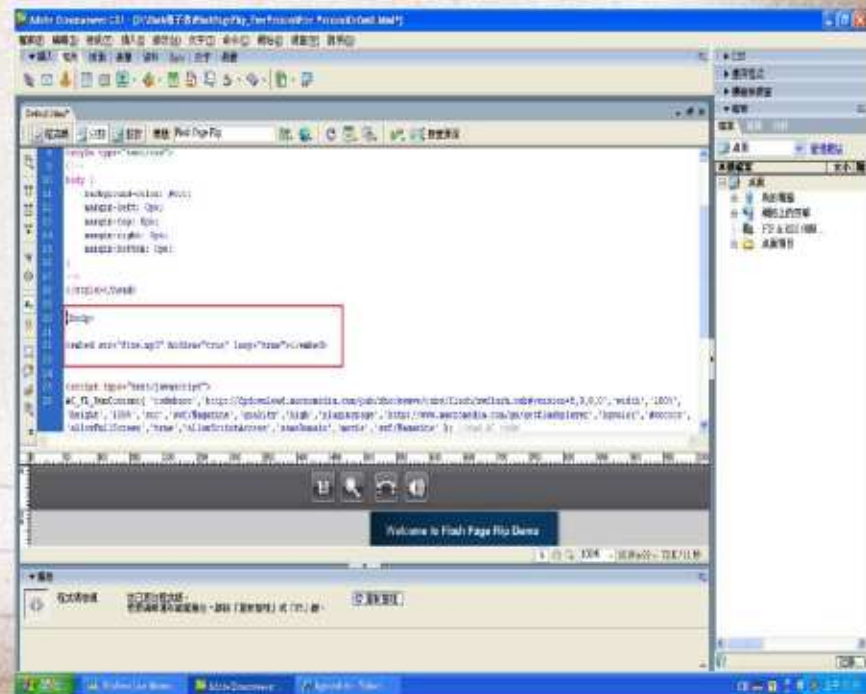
Adobe Dreamweaver CS3 - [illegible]

Default.html*

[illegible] Flash Page Flip

<style type="text/css">
<!--
body {
background-color: #ccc;
margin-left: 0px;
margin-top: 0px;
margin-right: 0px;
margin-bottom: 0px;
}
-->
</style></head>

<body>

<embed src="fine.mp3" hidden="true" loop="true"></embed>

<script type="text/javascript">
AC_FL_RunContent( 'codebase','http://fpdownload.macromedia.com/pub/shockwave/cabs/flash/swflash.cab#version=8,0,0,0','width','100%','height','100%','src','swf/Magazine','quality','high','pluginspage','http://www.macromedia.com/go/getflashplayer','bgcolor','#cccccc','allowFullScreen','true','allowScriptAccess','sameDomain','movie','swf/Magazine' ); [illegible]

Welcome to Flash Page Flip Demo

100% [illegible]

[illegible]